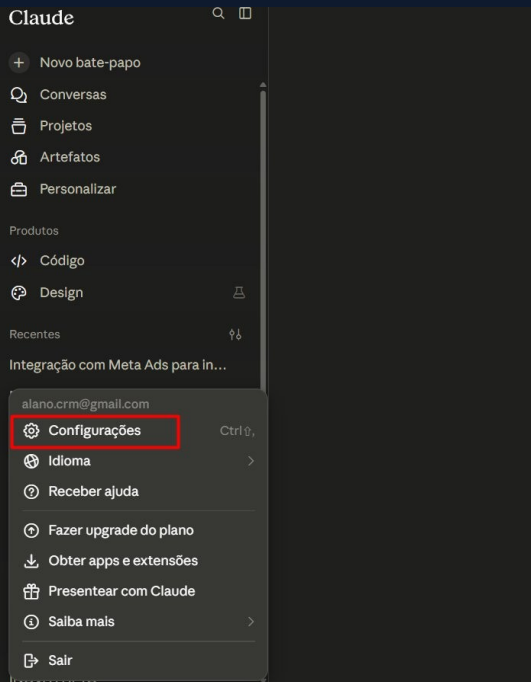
Claude

Novo bate-papo
Conversas
Projetos
Artefatos
Personalizar

Produtos
Código
Design

Recentes
Integração com Meta Ads para in...

alano.crm@gmail.com
Configurações Ctrl⇧,
Idioma
Receber ajuda
Fazer upgrade do plano
Obter apps e extensões
Presentear com Claude
Saiba mais
Sair